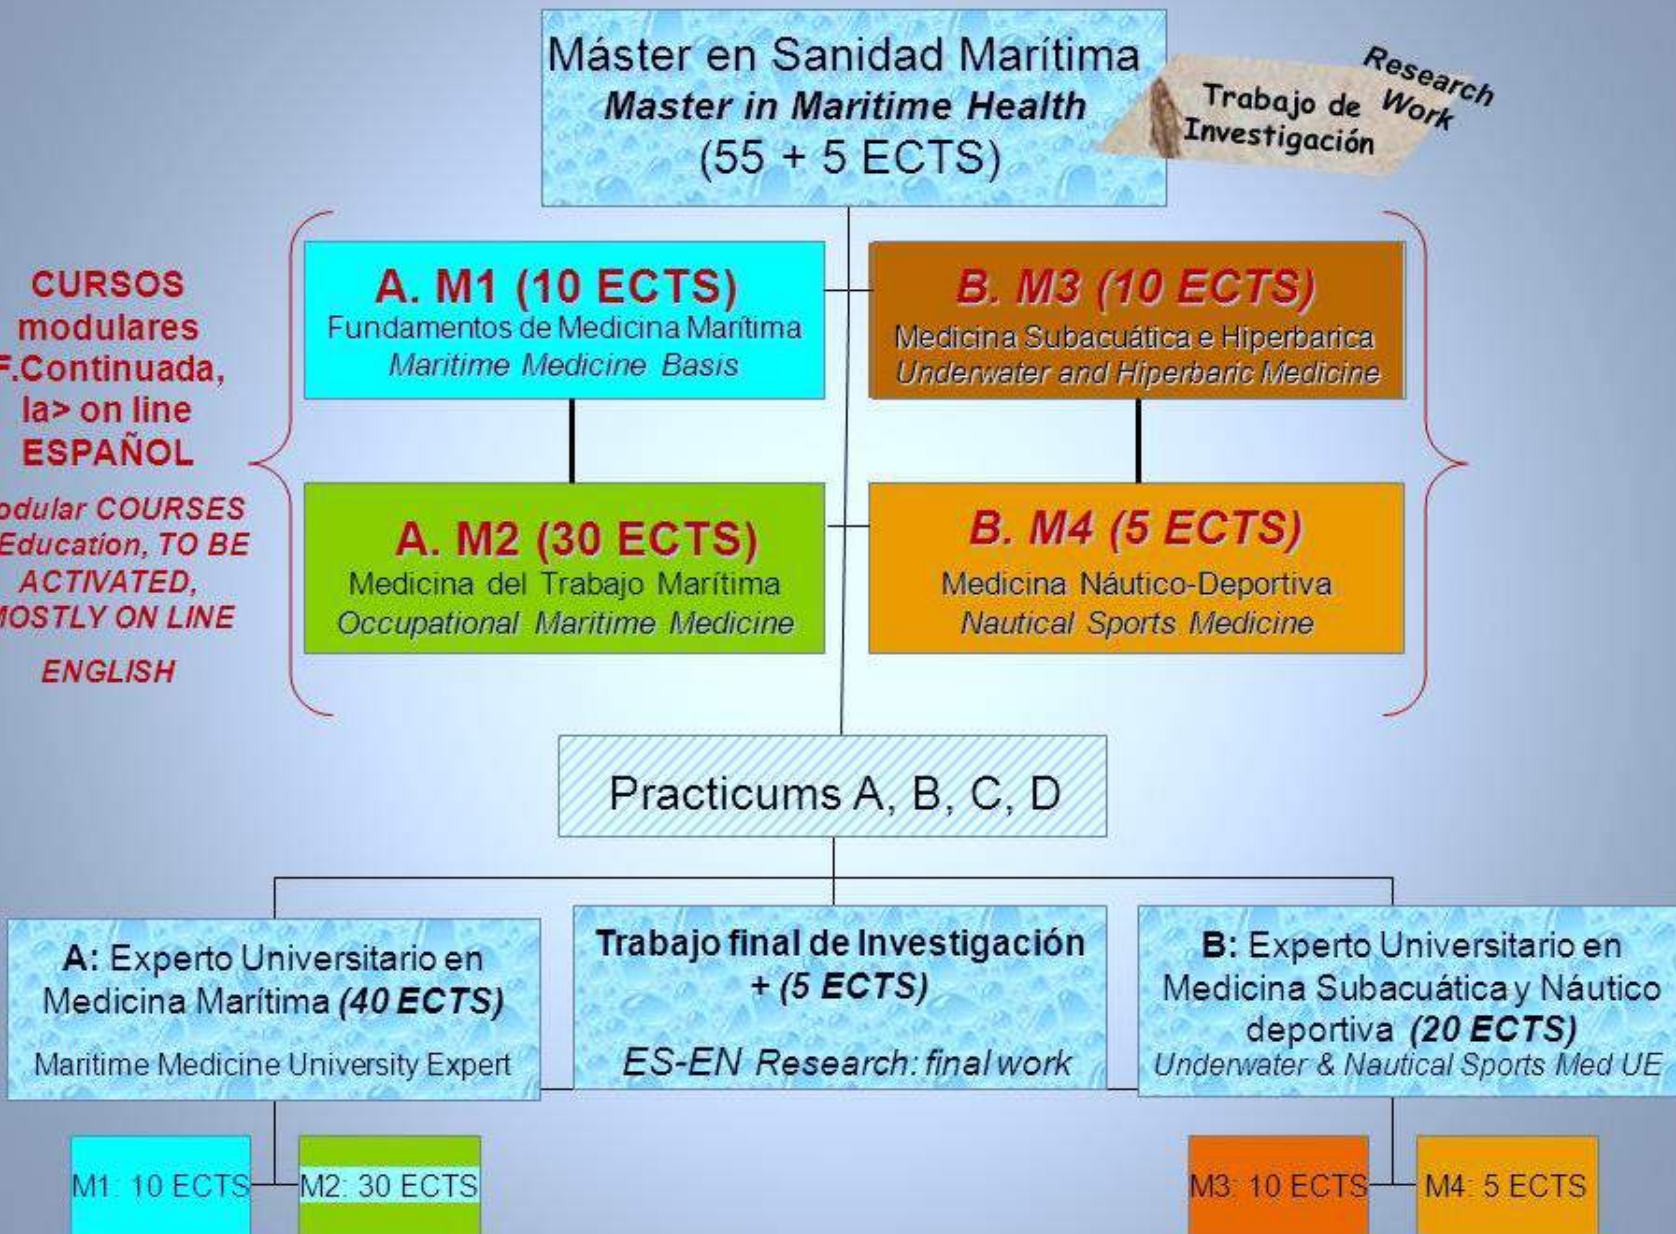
Máster en Sanidad Marítima
Master in Maritime Health
(55 + 5 ECTS)

Trabajo de Investigación
Research Work

CURSOS modulares F.Continuada, la> on line ESPAÑOL

odular COURSES Education, TO BE ACTIVATED, MOSTLY ON LINE ENGLISH

A. M1 (10 ECTS)
Fundamentos de Medicina Marítima
Maritime Medicine Basis

B. M3 (10 ECTS)
Medicina Subacuática e Hiperbarica
Underwater and Hiperbaric Medicine

A. M2 (30 ECTS)
Medicina del Trabajo Marítima
Occupational Maritime Medicine

B. M4 (5 ECTS)
Medicina Náutico-Deportiva
Nautical Sports Medicine

Practicums A, B, C, D

A: Experto Universitario en Medicina Marítima (40 ECTS)
Maritime Medicine University Expert

Trabajo final de Investigación + (5 ECTS)
ES-EN Research: final work

B: Experto Universitario en Medicina Subacuática y Náutico deportiva (20 ECTS)
Underwater & Nautical Sports Med UE

M1: 10 ECTS
M2: 30 ECTS
M3: 10 ECTS
M4: 5 ECTS